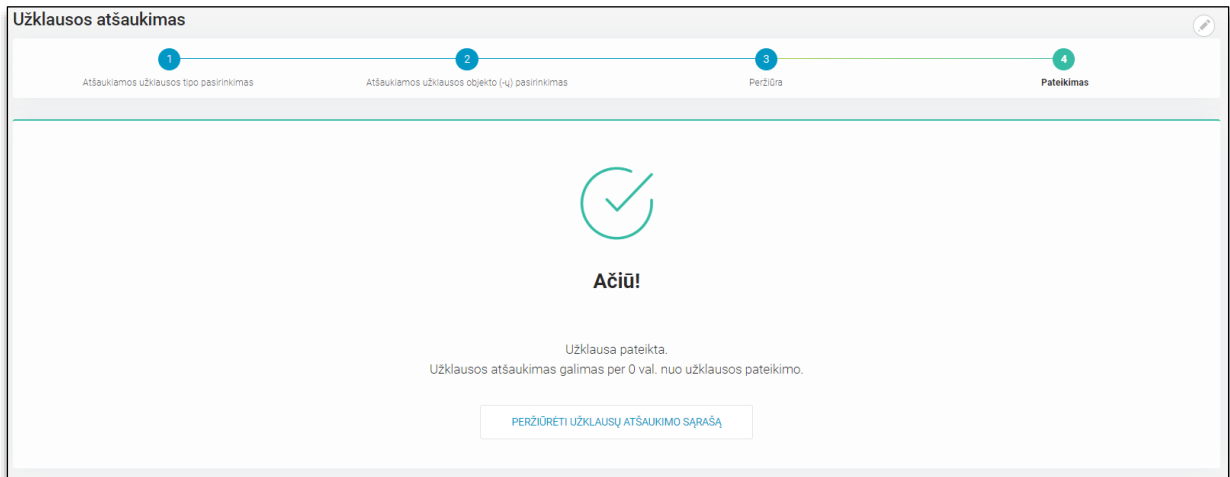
Užklausos atšaukimas

1
Atšaukiamos užklausos tipo pasirinkimas

2
Atšaukiamos užklausos objekto (-ų) pasirinkimas

3
Peržiūra

4
Pateikimas

Ačiū!

Užklausa pateikta.
Užklausos atšaukimas galimas per 0 val. nuo užklausos pateikimo.

PERŽIŪRĖTI UŽKLAUSŲ ATŠAUKIMO SĄRAŠĄ